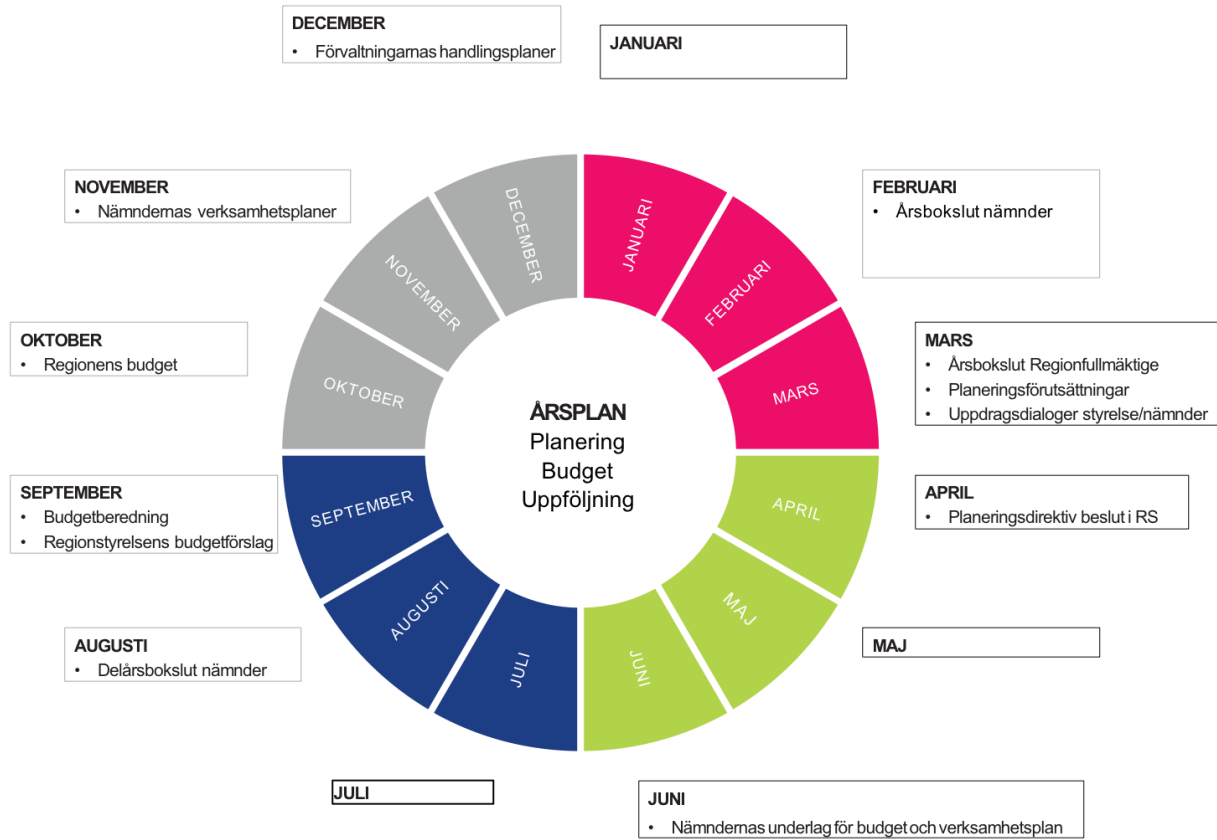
DECEMBER
• Förvaltningarnas handlingsplaner

JANUARI

NOVEMBER
• Nämndernas verksamhetsplaner

FEBRUARI
• Årsbokslut nämnder

OKTOBER
• Regionens budget

MARS
• Årsbokslut Regionfullmäktige
• Planeringsförutsättningar
• Uppdragsdialoger styrelse/nämnder

DECEMBER
NOVEMBER
OKTOBER
SEPTEMBER
AUGUSTI
JULI
JUNI
MAJ
APRIL
MARS
FEBRUARI
JANUARI

ÅRSPLAN
Planering
Budget
Uppföljning

SEPTEMBER
• Budgetberedning
• Regionstyrelsens budgetförslag

APRIL
• Planeringsdirektiv beslut i RS

AUGUSTI
• Delårsbokslut nämnder

MAJ

JULI

JUNI
• Nämndernas underlag för budget och verksamhetsplan